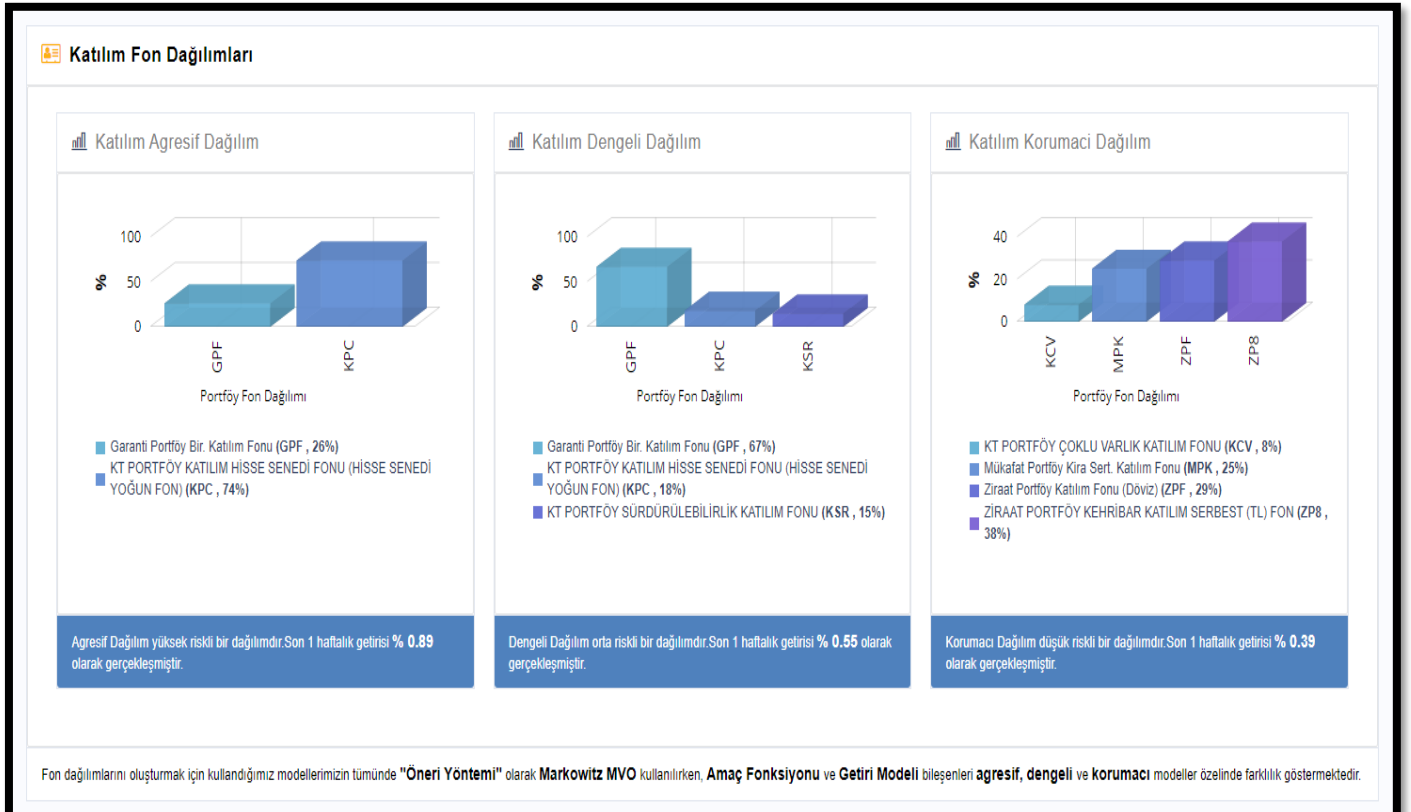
Katılım Fon Dağılımları

Katılım Agresif Dağılım

100
50
0
%
GPF
KPC
Portföy Fon Dağılımı

Garanti Portföy Bir. Katılım Fonu **(GPF , 26%)**
KT PORTFÖY KATILIM HİSSE SENEDİ FONU (HİSSE SENEDİ YOĞUN FON) **(KPC , 74%)**

Agresif Dağılım yüksek riskli bir dağılımdır.Son 1 haftalık getirisi **% 0.89** olarak gerçekleşmiştir.

Katılım Dengeli Dağılım

100
50
0
%
GPF
KPC
KSR
Portföy Fon Dağılımı

Garanti Portföy Bir. Katılım Fonu **(GPF , 67%)**
KT PORTFÖY KATILIM HİSSE SENEDİ FONU (HİSSE SENEDİ YOĞUN FON) **(KPC , 18%)**
KT PORTFÖY SÜRDÜRÜLEBİLİRLİK KATILIM FONU **(KSR , 15%)**

Dengeli Dağılım orta riskli bir dağılımdır.Son 1 haftalık getirisi **% 0.55** olarak gerçekleşmiştir.

Katılım Korumaci Dağılım

40
20
0
%
KCV
MPK
ZPF
ZP8
Portföy Fon Dağılımı

KT PORTFÖY ÇOKLU VARLIK KATILIM FONU **(KCV , 8%)**
Mükafat Portföy Kira Sert. Katılım Fonu **(MPK , 25%)**
Ziraat Portföy Katılım Fonu (Döviz) **(ZPF , 29%)**
ZİRAAT PORTFÖY KEHRİBAR KATILIM SERBEST (TL) FON **(ZP8 , 38%)**

Korumacı Dağılım düşük riskli bir dağılımdır.Son 1 haftalık getirisi **% 0.39** olarak gerçekleşmiştir.

Fon dağılımlarını oluşturmak için kullandığımız modellerimizin tümünde **"Öneri Yöntemi"** olarak **Markowitz MVO** kullanılırken, **Amaç Fonksiyonu** ve **Getiri Modeli** bileşenleri **agresif, dengeli** ve **korumacı** modeller özelinde farklılık göstermektedir.